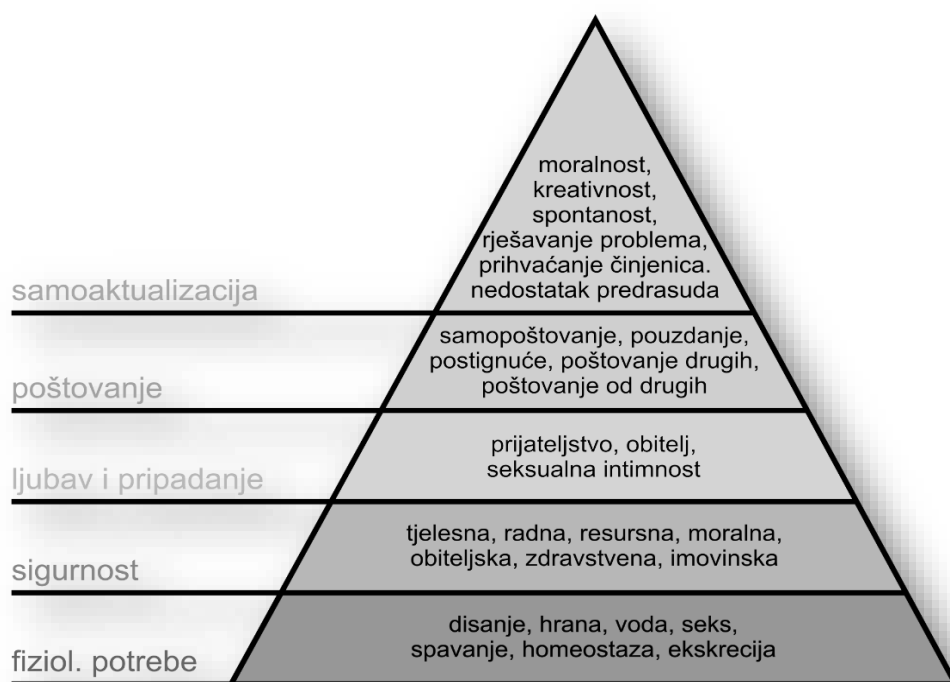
moralnost,
kreativnost,
spontanost,
rješavanje problema,
prihvaćanje činjenica.
nedostatak predrasuda

samoaktualizacija

samopoštovanje, pouzdanje,
postignuće, poštovanje drugih,
poštovanje od drugih

poštovanje

prijateljstvo, obitelj,
seksualna intimnost

ljubav i pripadanje

tjelesna, radna, resursna, moralna,
obiteljska, zdravstvena, imovinska

sigurnost

disanje, hrana, voda, seks,
spavanje, homeostaza, ekskrecija

fiziol. potrebe